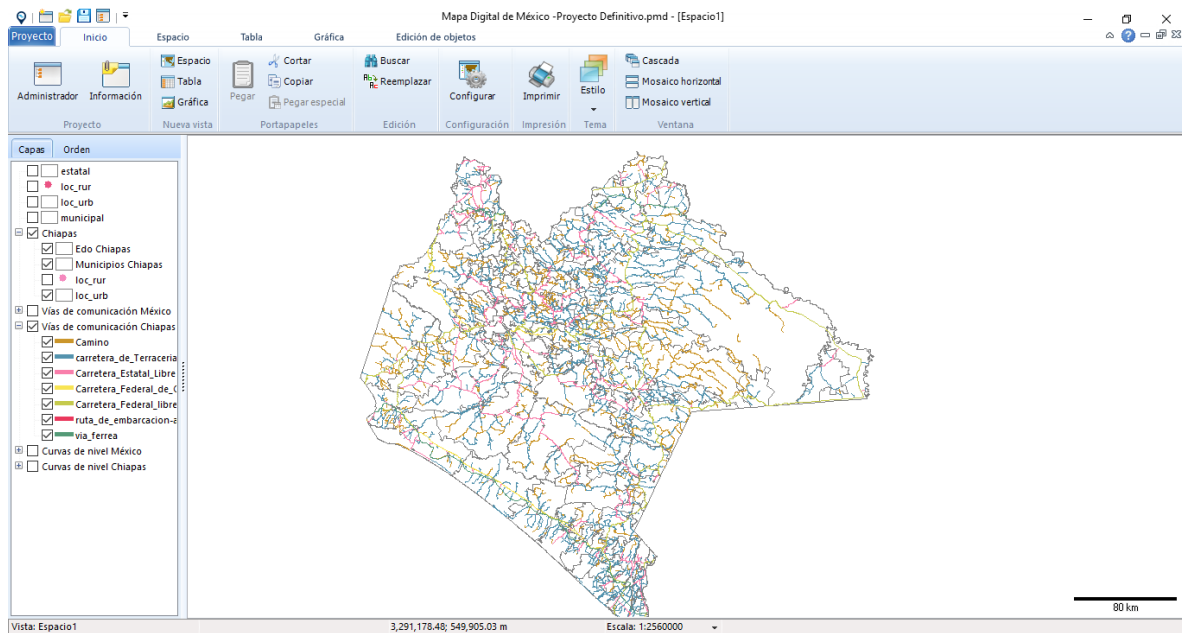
Mapa Digital de México -Proyecto Definitivo.pmd - [Espacio1]

Proyecto
Inicio
Espacio
Tabla
Gráfica
Edición de objetos

Administrador
Información
Proyecto
Espacio
Tabla
Gráfica
Nueva vista
Pegar
Cortar
Copiar
Pegar especial
Portapapeles
Buscar
Reemplazar
Edición
Configurar
Configuración
Imprimir
Impresión
Estilo
Tema
Cascada
Mosaico horizontal
Mosaico vertical
Ventana

Capas
Orden

estatal
loc_rur
loc_urb
municipal
Chiapas
Edo Chiapas
Municipios Chiapas
loc_rur
loc_urb
Vías de comunicación México
Vías de comunicación Chiapas
Camino
carretera_de_Terraceria
Carretera_Estatal_Libre
Carretera_Federal_de_C
Carretera_Federal_libre
ruta_de_embarcacion-a
via_ferrea
Curvas de nivel México
Curvas de nivel Chiapas

80 km

Vista: Espacio1
3,291,178.48; 549,905.03 m
Escala: 1:2560000